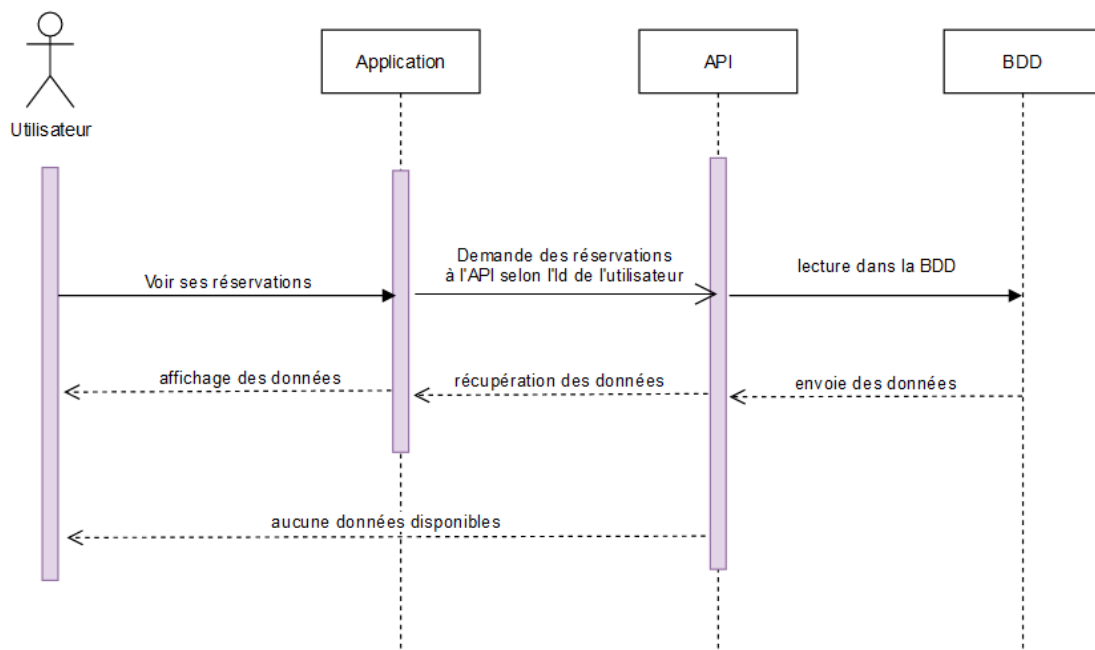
Utilisateur

Application

API

BDD

Voir ses réservations

Demande des réservations à l'API selon l'Id de l'utilisateur

lecture dans la BDD

affichage des données

récupération des données

envoie des données

aucune données disponibles